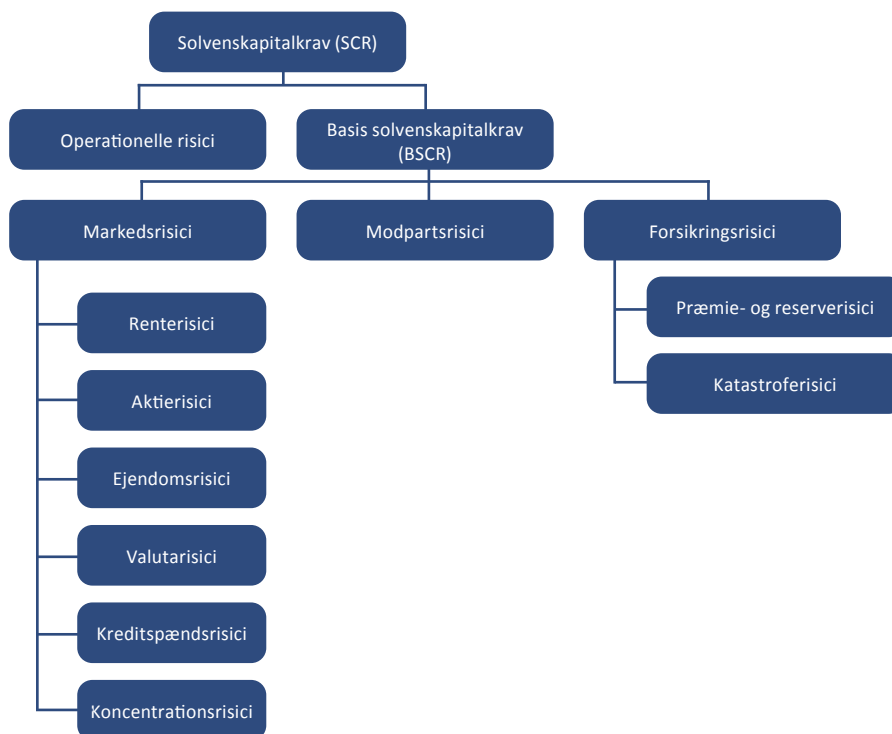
Solvenskapitalkrav (SCR)

Operationelle risici

Basis solvenskapitalkrav (BSCR)

Markedsrisici

Modpartsrisici

Forsikringsrisici

Renterisici

Aktierisici

Ejendomsrisici

Valutarisici

Kreditspændsrisici

Koncentrationsrisici

Præmie- og reserverisici

Katastroferisici